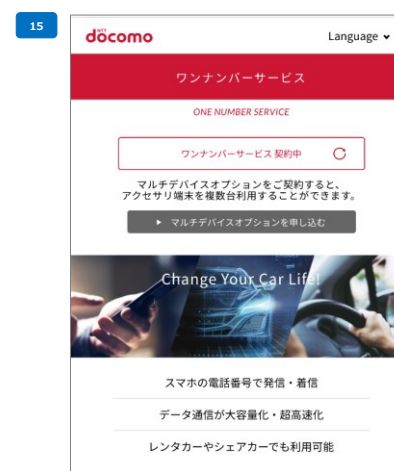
15

NTT docomo

Language

ワンナンバーサービス

ONE NUMBER SERVICE

ワンナンバーサービス 契約中

マルチデバイスオプションをご契約すると、アクセサリ端末を複数台利用することができます。

▸ マルチデバイスオプションを申し込む

Change Your Car Life!

スマホの電話番号で発信・着信

データ通信が大容量化・超高速化

レンタカーやシェアカーでも利用可能